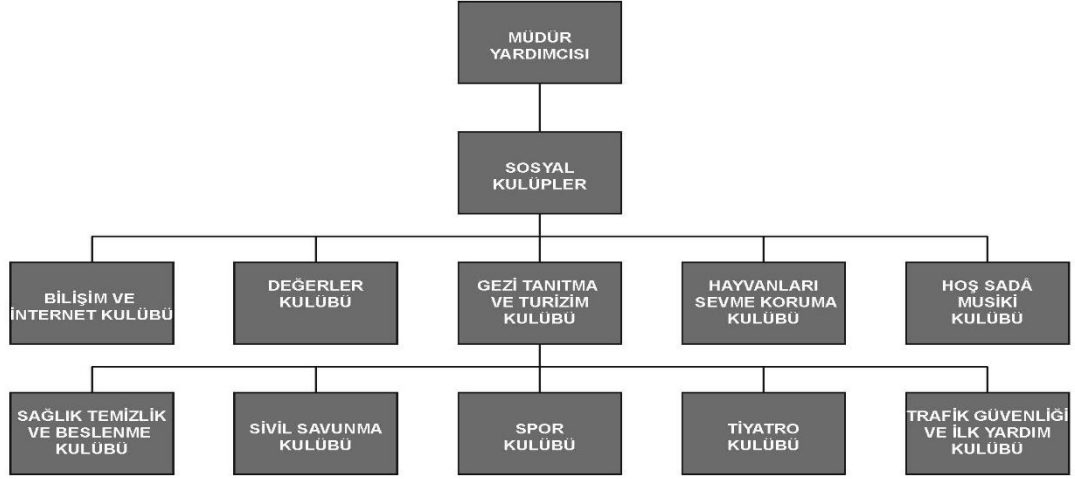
MÜDÜR YARDIMCISI

SOSYAL KULÜPLER

BİLİŞİM VE İNTERNET KULÜBÜ

DEĞERLER KULÜBÜ

GEZİ TANITMA VE TURİZİM KULÜBÜ

HAYVANLARI SEVME KORUMA KULÜBÜ

HOŞ SADÂ MUSİKİ KULÜBÜ

SAĞLIK TEMİZLİK VE BESLENME KULÜBÜ

SİVİL SAVUNMA KULÜBÜ

SPOR KULÜBÜ

TİYATRO KULÜBÜ

TRAFİK GÜVENLİĞİ VE İLK YARDIM KULÜBÜ